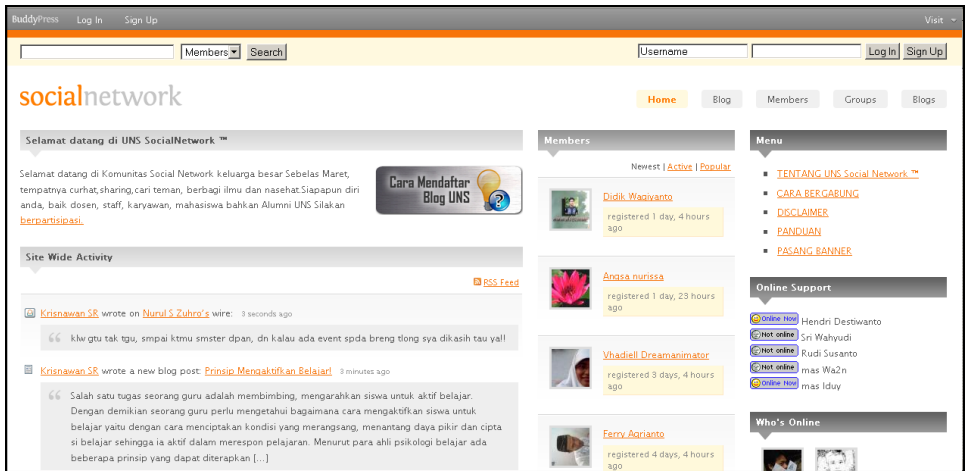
BuddyPress Log In Sign Up

Visit

Members Search

Username

Log In Sign Up

socialnetwork

Home Blog Members Groups Blogs

Selamat datang di UNS SocialNetwork ™

Selamat datang di Komunitas Social Network keluarga besar Sebelas Maret, tempatnya curhat,sharing,cari teman, berbagi ilmu dan nasehat.Siapapun diri anda, baik dosen, staff, karyawan, mahasiswa bahkan Alumni UNS Silakan berpartisipasi.

Cara Mendaftar Blog UNS

Site Wide Activity

RSS Feed

Krisnawan SR wrote on Nurul S Zuhro's wire: 3 seconds ago

klw gtu tak tgu, smpai ktmu smster dpan, dn kalau ada event spda breng tlong sya dikasih tau ya!!

Krisnawan SR wrote a new blog post: Prinsip Mengaktifkan Belajar! 3 minutes ago

Salah satu tugas seorang guru adalah membimbing, mengarahkan siswa untuk aktif belajar. Dengan demikian seorang guru perlu mengetahui bagaimana cara mengaktifkan siswa untuk belajar yaitu dengan cara menciptakan kondisi yang merangsang, menantang daya pikir dan cipta si belajar sehingga ia aktif dalam merespon pelajaran. Menurut para ahli psikologi belajar ada beberapa prinsip yang dapat diterapkan [...]

Members

Newest | Active | Popular

Didik Wagiyanto
registered 1 day, 4 hours ago

Angsa nurissa
registered 1 day, 23 hours ago

Vhadiell Dreamanimator
registered 3 days, 4 hours ago

Ferry Agrianto
registered 4 days, 4 hours ago

Menu

TENTANG UNS Social Network ™
CARA BERGABUNG
DISCLAIMER
PANDUAN
PASANG BANNER

Online Support

Online Now Hendri Destiwanto
Not online Sri Wahyudi
Not online Rudi Susanto
Not online mas Wa2n
Online Now mas Iduy

Who's Online